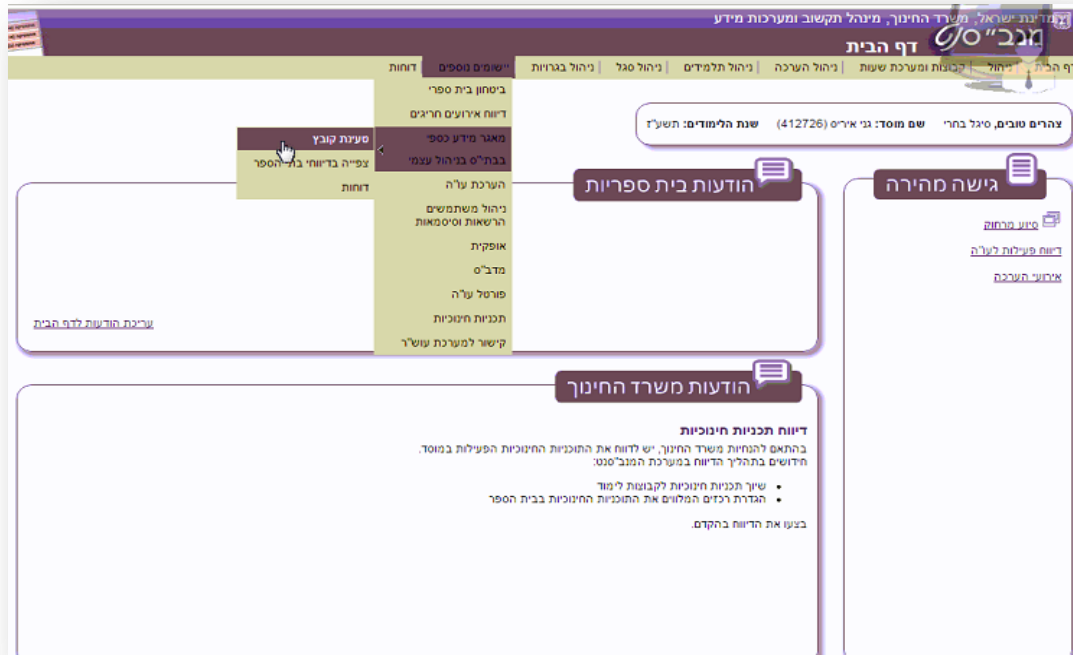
מדינת ישראל, משרד החינוך, מינהל תקשוב ומערכות מידע

מנב"ס

דף הבית

דף הבית | ניהול | קבוצות ומערכת שעות | ניהול הערכה | ניהול תלמידים | ניהול סגל | ניהול בגרויות | יישומים נוספים | דוחות

ביטחון בית ספרי
דיווח אירועים חריגים
מאגר מידע כספי
בבת"ס בניהול עצמי
הערכת עו"ה
ניהול משתמשים הרשאות וסיסמאות
אופקית
מדב"ס
פורטל עו"ה
תכניות חינוכיות
קישור למערכת עוש"ר

טעינת קובץ
צפייה בדיווחי בית הספר
דוחות

צהרים טובים, סיגל בחרי שם מוסד: גני איריס (412726) שנת הלימודים: תשע"ז

גישה מהירה

סיוע מרחוק
דיווח פעילות לעו"ה
אירועי הערכה

הודעות בית ספריות

עריכת הודעות לדף הבית

הודעות משרד החינוך

דיווח תכניות חינוכיות

בהתאם להנחיות משרד החינוך, יש לדווח את התוכניות החינוכיות הפעילות במוסד.
חידושים בתהליך הדיווח במערכת המנב"סנט:

• שיוך תכניות חינוכיות לקבוצות לימוד
• הגדרת רכזים המלווים את התוכניות החינוכיות בבית הספר

בצעו את הדיווח בהקדם.